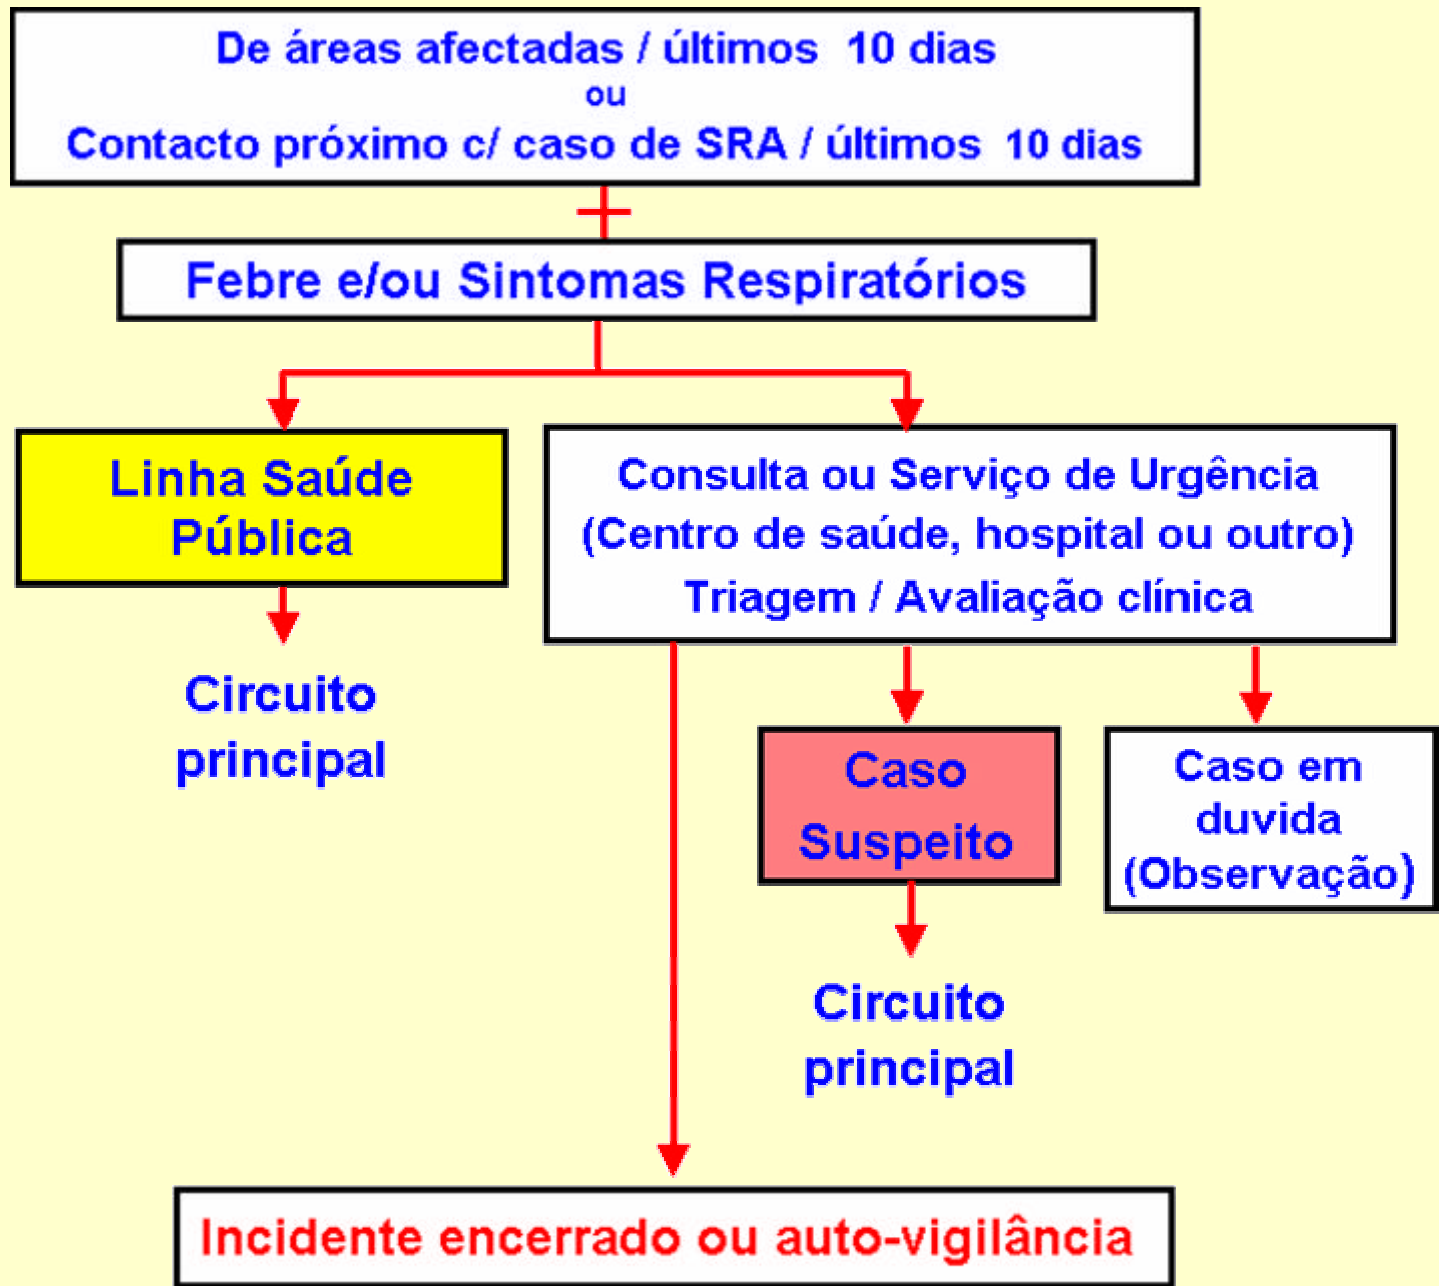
De áreas afectadas / últimos 10 dias
ou
Contacto próximo c/ caso de SRA / últimos 10 dias

+

Febre e/ou Sintomas Respiratórios

Linha Saúde Pública

Circuito principal

Consulta ou Serviço de Urgência
(Centro de saúde, hospital ou outro)
Triagem / Avaliação clínica

Caso Suspeito

Circuito principal

Caso em duvida (Observação)

Incidente encerrado ou auto-vigilância